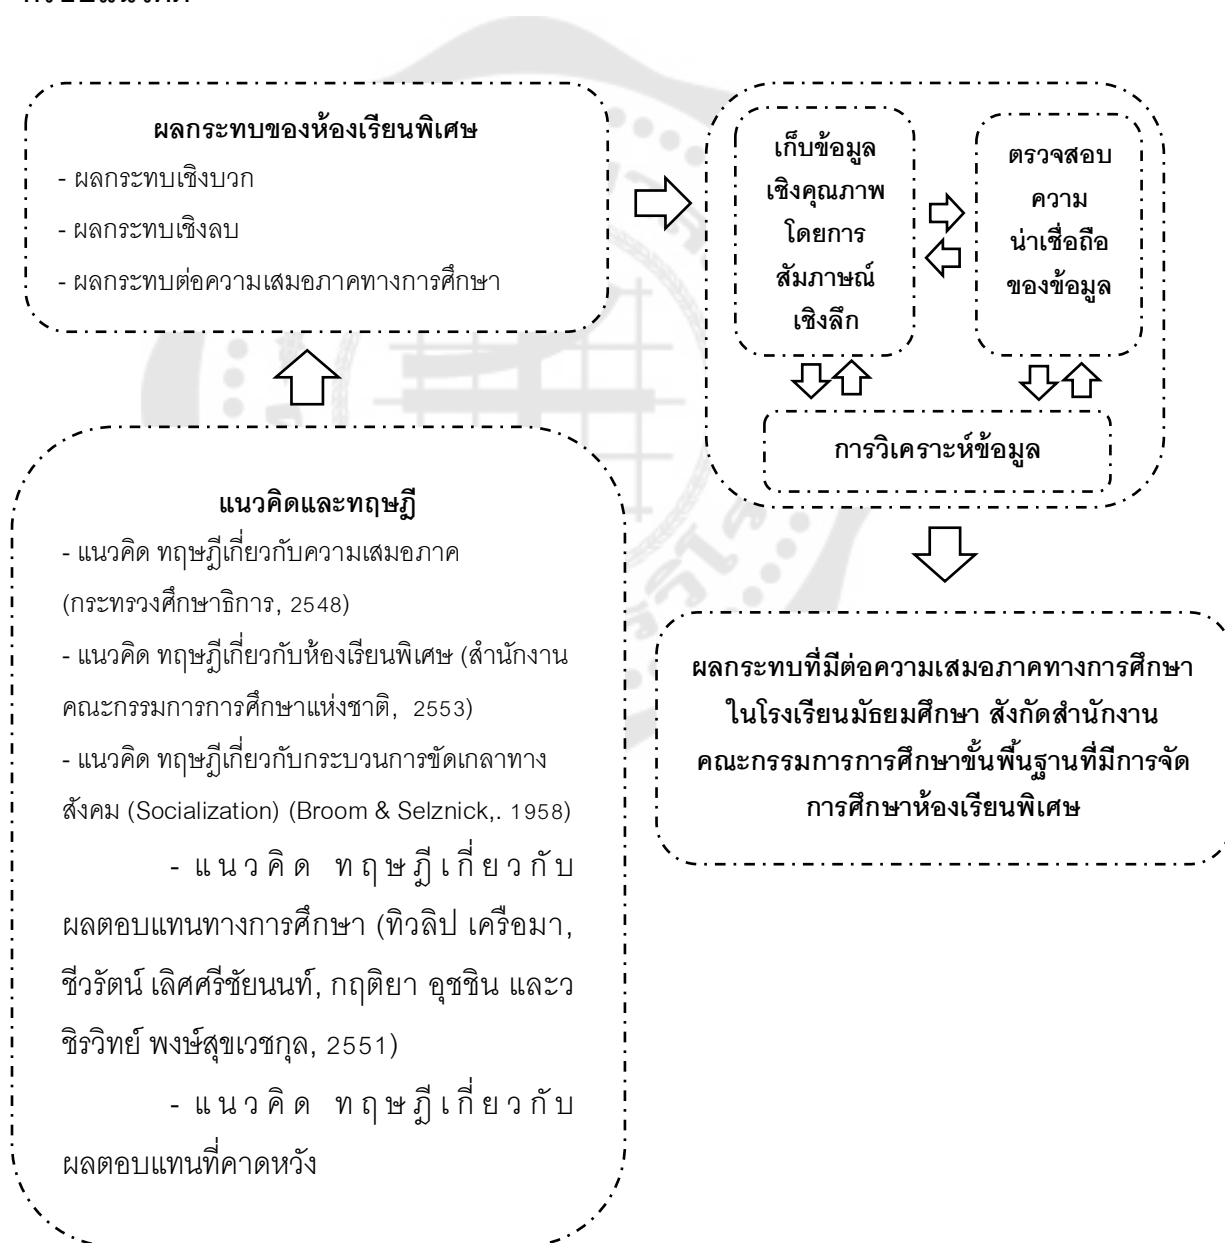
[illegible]

**ผลกระทบของห้องเรียนพิเศษ**
- ผลกระทบเชิงบวก
- ผลกระทบเชิงลบ
- ผลกระทบต่อความเสมอภาคทางการศึกษา

**แนวคิดและทฤษฎี**
- แนวคิด ทฤษฎีเกี่ยวกับความเสมอภาค (กระทรวงศึกษาธิการ, 2548)
- แนวคิด ทฤษฎีเกี่ยวกับห้องเรียนพิเศษ (สำนักงานคณะกรรมการการศึกษาแห่งชาติ, 2553)
- แนวคิด ทฤษฎีเกี่ยวกับกระบวนการขัดเกลาทางสังคม (Socialization) (Broom & Selznick,. 1958)
- แนวคิด ทฤษฎีเกี่ยวกับผลตอบแทนทางการศึกษา (ทิวลิป เครือมา, ชีวรัตน์ เลิศศรีชัยนนท์, กฤติยา อุชชิน และวชิรวิทย์ พงษ์สุขเวชกุล, 2551)
- แนวคิด ทฤษฎีเกี่ยวกับผลตอบแทนที่คาดหวัง

**เก็บข้อมูลเชิงคุณภาพโดยการสัมภาษณ์เชิงลึก**

**ตรวจสอบความน่าเชื่อถือของข้อมูล**

**การวิเคราะห์ข้อมูล**

**ผลกระทบที่มีต่อความเสมอภาคทางการศึกษาในโรงเรียนมัธยมศึกษา สังกัดสำนักงานคณะกรรมการการศึกษาขั้นพื้นฐานที่มีการจัดการศึกษาห้องเรียนพิเศษ**